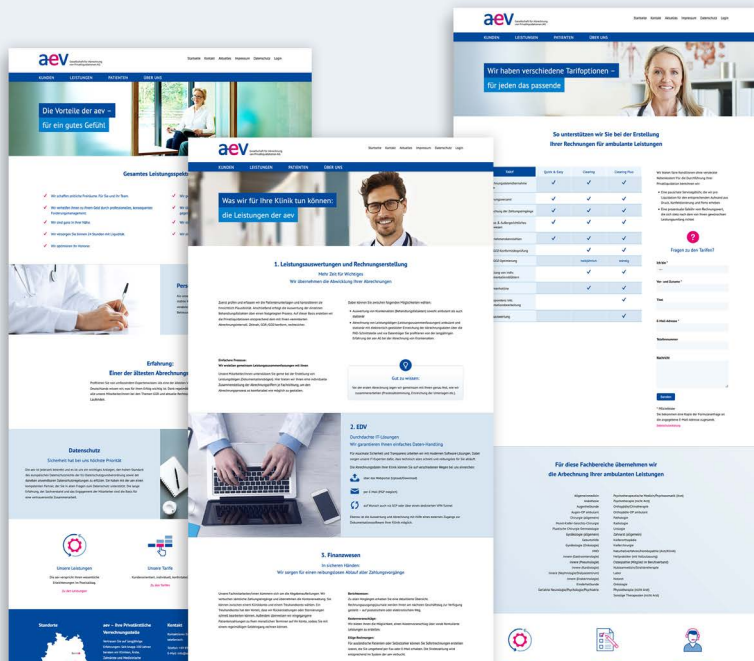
aev

Startseite Kontakt Aktuelles Impressum Datenschutz Login

KUNDEN LEISTUNGEN PATIENTEN ÜBER UNS

Die Vorteile der aev – für ein gutes Gefühl

Gesamtes Leistungsspektrum

Erfahrung: Einer der ältesten Abrechnungs

Datenschutz
Sicherheit hat bei uns höchste Priorität

Unsere Leistungen

Unsere Tarife

Standorte

aev – Ihre Privatärztliche Verrechnungsstelle

Kontakt

aev

Startseite Kontakt Aktuelles Impressum Datenschutz Login

KUNDEN LEISTUNGEN PATIENTEN ÜBER UNS

Wir haben verschiedene Tarifoptionen – für jeden das passende

So unterstützen wir Sie bei der Erstellung Ihrer Rechnungen für ambulante Leistungen

| Tarif | Quick & Easy | Clearing | Clearing Plus |
|---|---|---|---|
| | ✓ | ✓ | ✓ |
| | ✓ | ✓ | ✓ |
| | ✓ | ✓ | ✓ |
| | ✓ | ✓ | ✓ |
| | ✓ | ✓ | ✓ |
| | ✓ | ✓ | ✓ |
| | | | ✓ |
| | | | ✓ |
| | | | ✓ |

Fragen zu den Tarifen?

Senden

Für diese Fachbereiche übernehmen wir die Abrechnung Ihrer ambulanten Leistungen

aev

Startseite Kontakt Aktuelles Impressum Datenschutz Login

KUNDEN LEISTUNGEN PATIENTEN ÜBER UNS

Was wir für Ihre Klinik tun können: die Leistungen der aev

1. Leistungsauswertungen und Rechnungserstellung
Mehr Zeit für Wichtiges
Wir übernehmen die Abwicklung Ihrer Abrechnungen

Gut zu wissen

2. EDV
Durchdachter IT-Lösungen
Wir garantieren Ihnen einfaches Daten-Handling

3. Finanzwesen
In sicheren Händen
Wir sorgen für einen reibungslosen Ablauf aller Zahlungsvorgänge